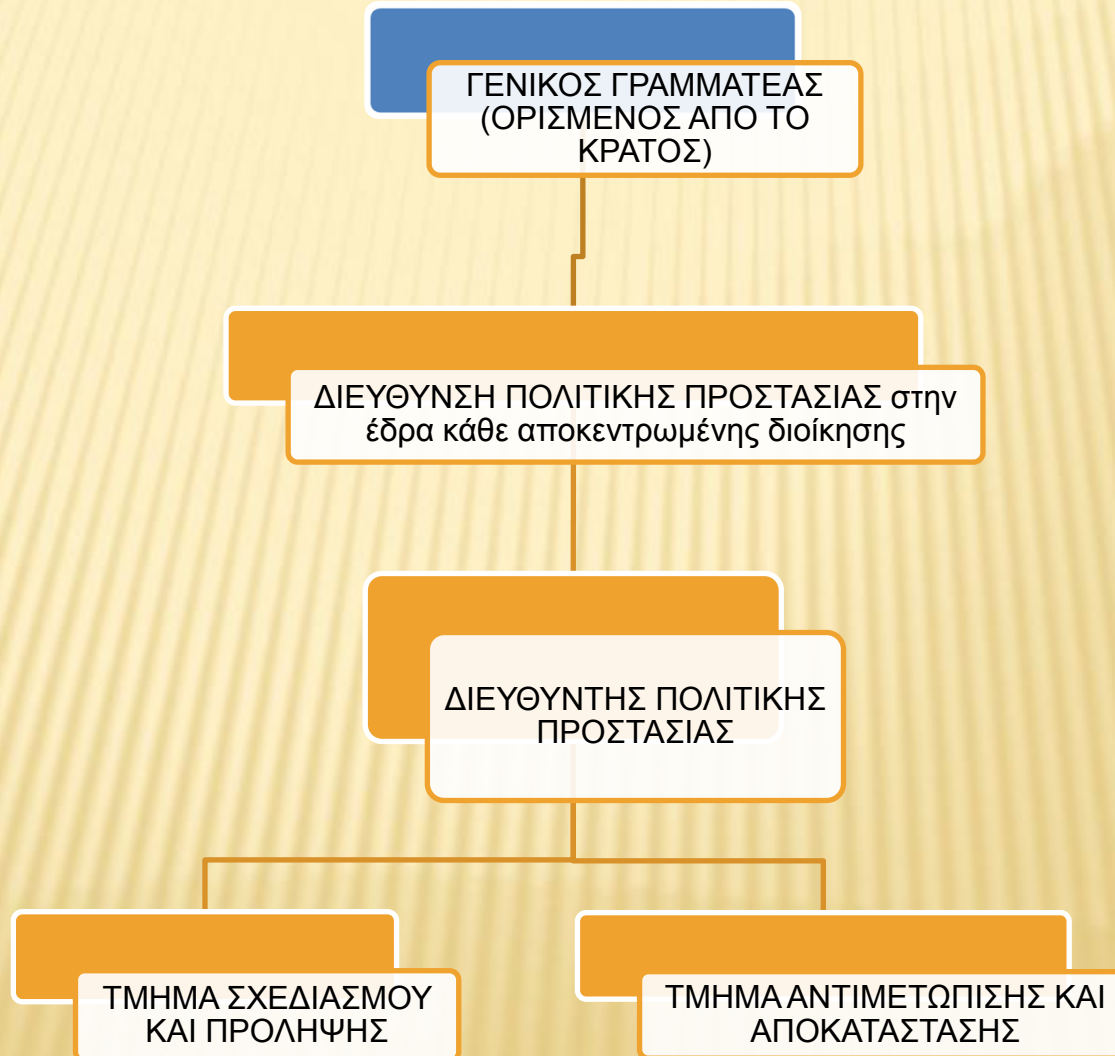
ΓΕΝΙΚΟΣ ΓΡΑΜΜΑΤΕΑΣ (ΟΡΙΣΜΕΝΟΣ ΑΠΟ ΤΟ ΚΡΑΤΟΣ)

ΔΙΕΥΘΥΝΣΗ ΠΟΛΙΤΙΚΗΣ ΠΡΟΣΤΑΣΙΑΣ στην έδρα κάθε αποκεντρωμένης διοίκησης

ΔΙΕΥΘΥΝΤΗΣ ΠΟΛΙΤΙΚΗΣ ΠΡΟΣΤΑΣΙΑΣ

ΤΜΗΜΑ ΣΧΕΔΙΑΣΜΟΥ ΚΑΙ ΠΡΟΛΗΨΗΣ

ΤΜΗΜΑ ΑΝΤΙΜΕΤΩΠΙΣΗΣ ΚΑΙ ΑΠΟΚΑΤΑΣΤΑΣΗΣ